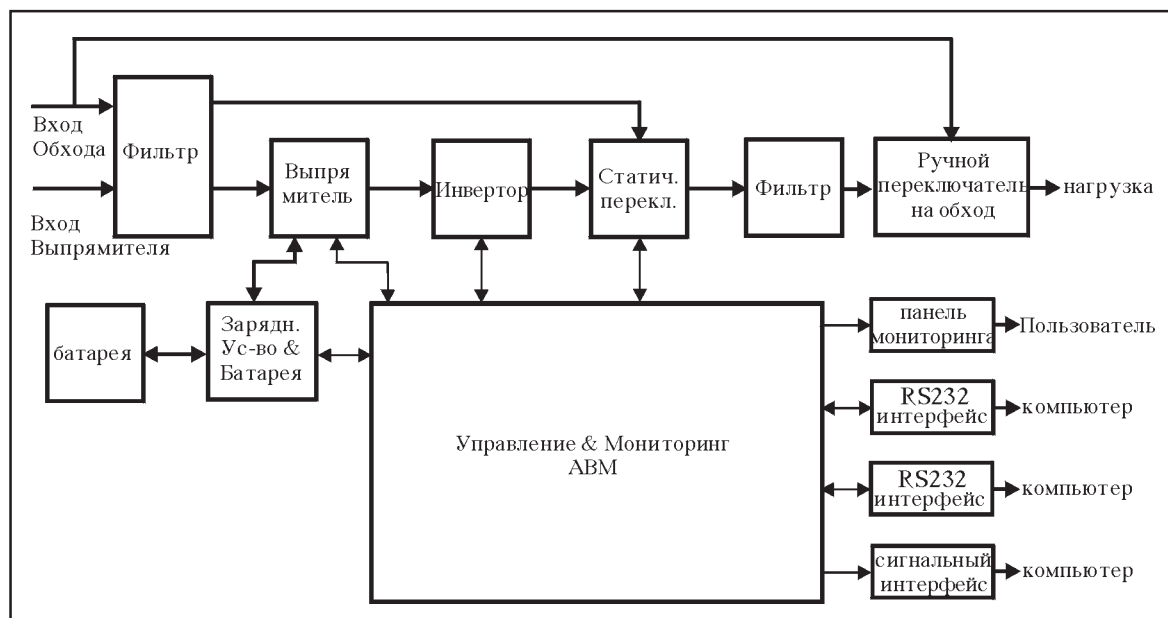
Вход Обхода

Вход Выпрямителя

Фильтр

Выпря митель

Инвертор

Статич. перекл.

Фильтр

Ручной переключатель на обход

нагрузка

батарея

Зарядн. Ус-во & Батарея

Управление & Мониторинг АВМ

панель мониторинга

Пользователь

RS232 интерфейс

компьютер

RS232 интерфейс

компьютер

сигнальный интерфейс

компьютер